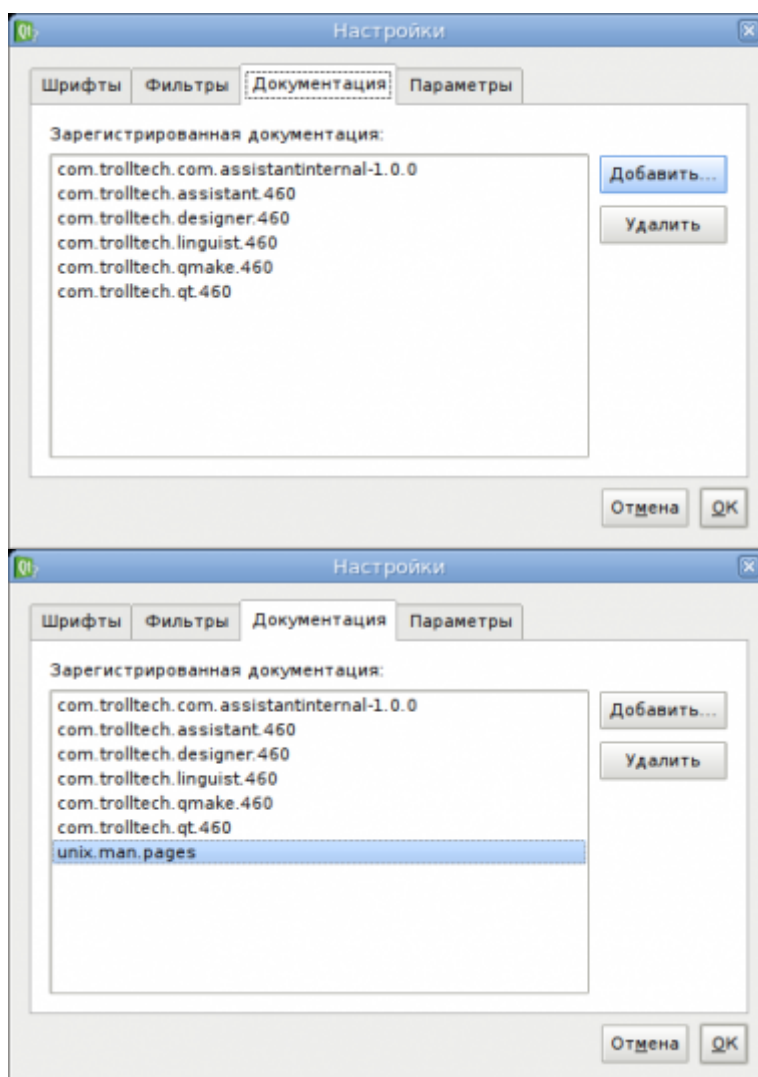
Qt Настройки

Шрифты | Фильтры | Документация | Параметры

Зарегистрированная документация:

com.trolltech.com.assistantinternal-1.0.0
com.trolltech.assistant.460
com.trolltech.designer.460
com.trolltech.linguist.460
com.trolltech.qmake.460
com.trolltech.qt.460

Добавить...
Удалить

Отмена
OK

Qt Настройки

Шрифты | Фильтры | Документация | Параметры

Зарегистрированная документация:

com.trolltech.com.assistantinternal-1.0.0
com.trolltech.assistant.460
com.trolltech.designer.460
com.trolltech.linguist.460
com.trolltech.qmake.460
com.trolltech.qt.460
unix.man.pages

Добавить...
Удалить

Отмена
OK